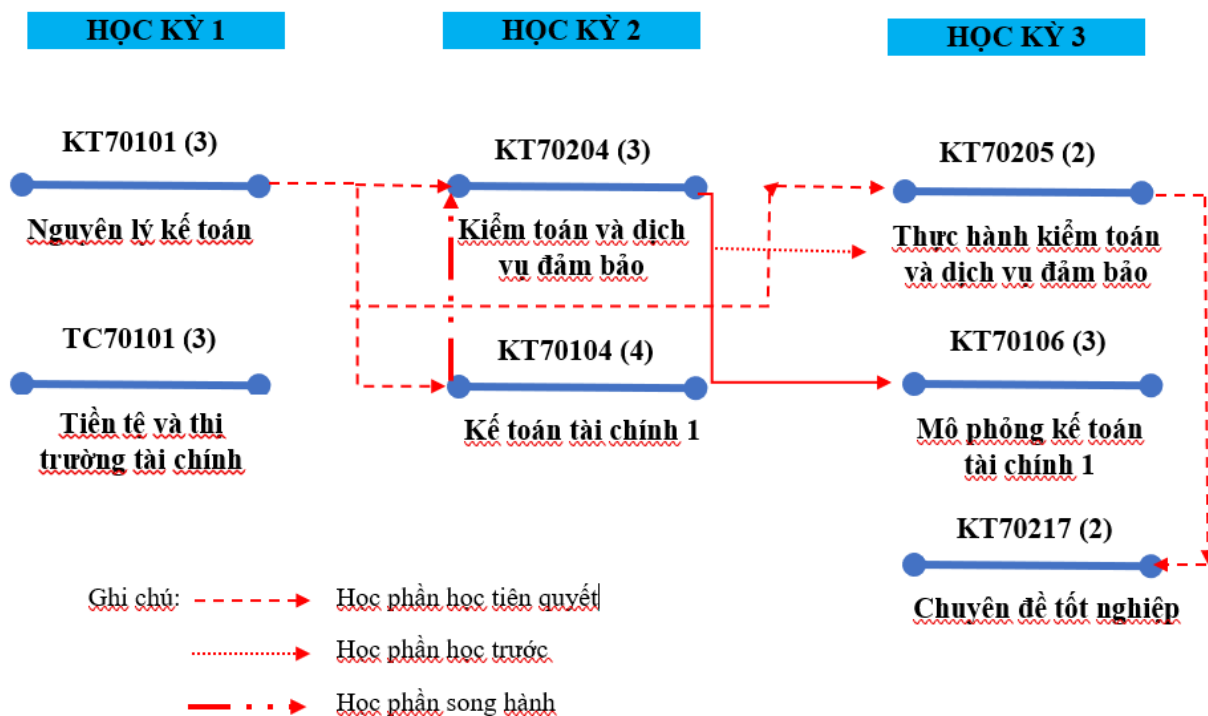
HỌC KỲ 1

HỌC KỲ 2

HỌC KỲ 3

KT70101 (3)

Nguyên lý kế toán

TC70101 (3)

Tiền tệ và thị trường tài chính

KT70204 (3)

Kiểm toán và dịch vụ đảm bảo

KT70104 (4)

Kế toán tài chính 1

KT70205 (2)

Thực hành kiểm toán và dịch vụ đảm bảo

KT70106 (3)

Mô phỏng kế toán tài chính 1

KT70217 (2)

Chuyên đề tốt nghiệp

Ghi chú: Học phần học tiên quyết

Học phần học trước

Học phần song hành